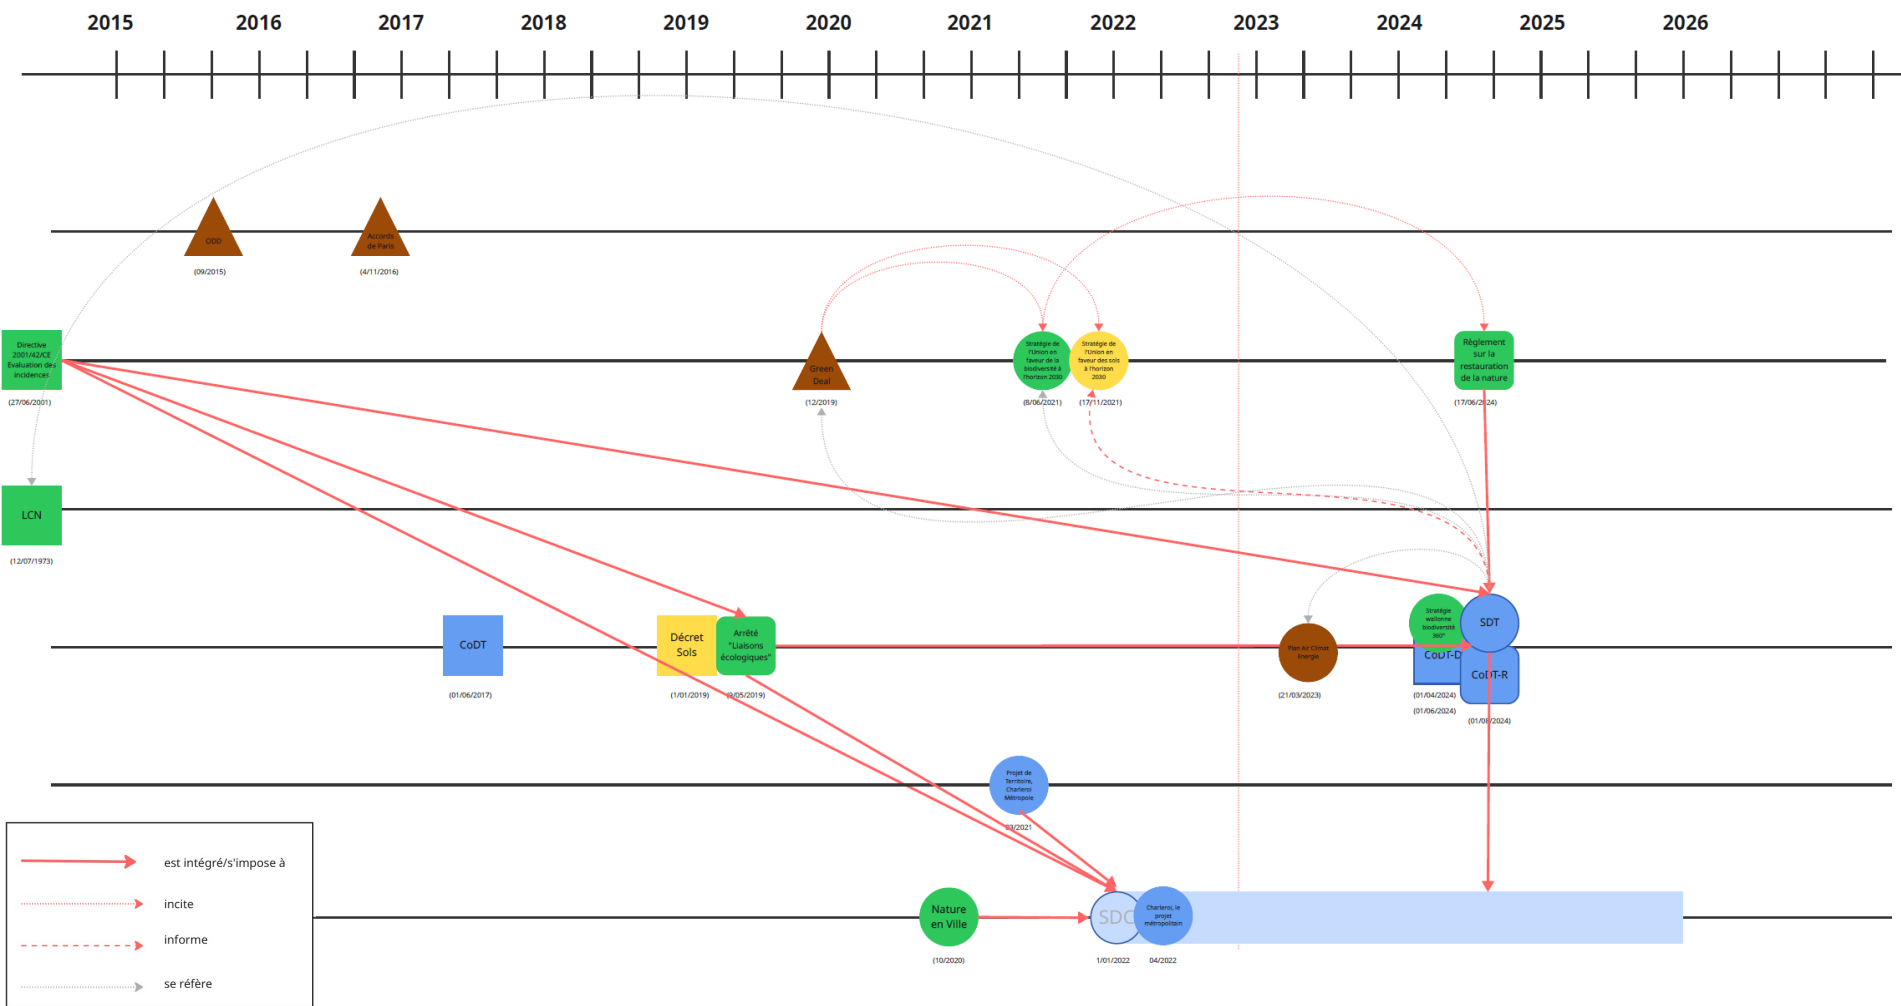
2015 2016 2017 2018 2019 2020 2021 2022 2023 2024 2025 2026

ODD
(09/2015)

Accords de Paris
(4/11/2016)

Directive 2001/42/CE Evaluation des incidences
(27/06/2001)

Green Deal
(12/2019)

Stratégie de l'Union en faveur de la biodiversité à l'horizon 2030
(8/06/2021)

Stratégie de l'Union en faveur des sols à l'horizon 2030
(17/11/2021)

Règlement sur la restauration de la nature
(17/06/2024)

LCN
(12/07/1973)

CoDT
(01/06/2017)

Décret Sols
(1/01/2019)

Arrêté "Liaisons écologiques"
(9/05/2019)

Plan Air Climat Energie
(21/03/2023)

Stratégie wallonne biodiversité 360°
CoDT-D
(01/04/2024)
(01/06/2024)

SDT
CoDT-R
(01/08/2024)

Projet de Territoire, Charleroi Métropole
03/2021

Nature en Ville
(10/2020)

SDC
1/01/2022

Charleroi, le projet métropolitain
04/2022

est intégré/s'impose à
incite
informe
se réfère